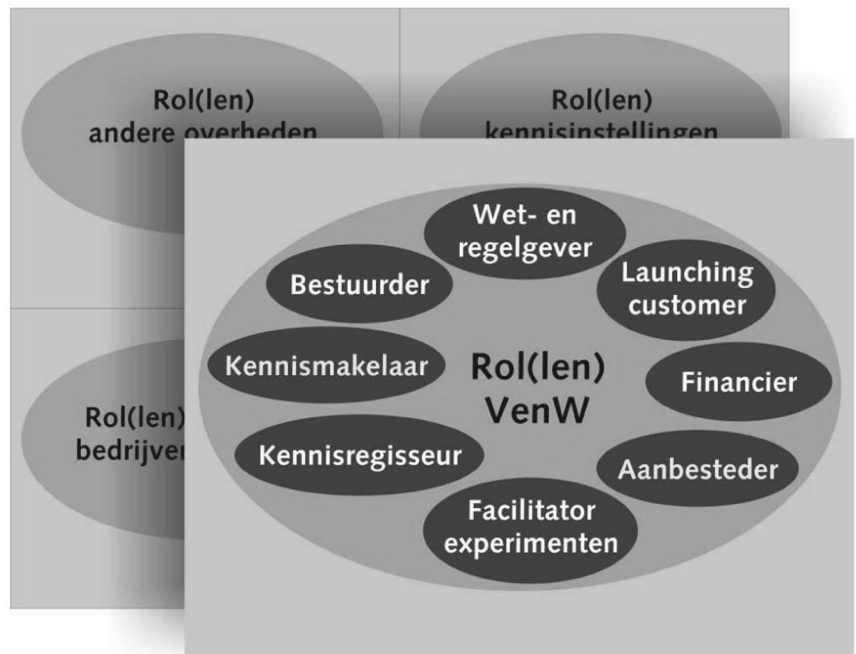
Rol(len)
andere overheden

Rol(len)
kennisinstellingen

Rol(len)
bedrijven

Wet- en regelgever

Bestuurder

Launching customer

Kennismakelaar

Rol(len)
VenW

Financier

Kennisregisseur

Aanbesteder

Facilitator experimenten